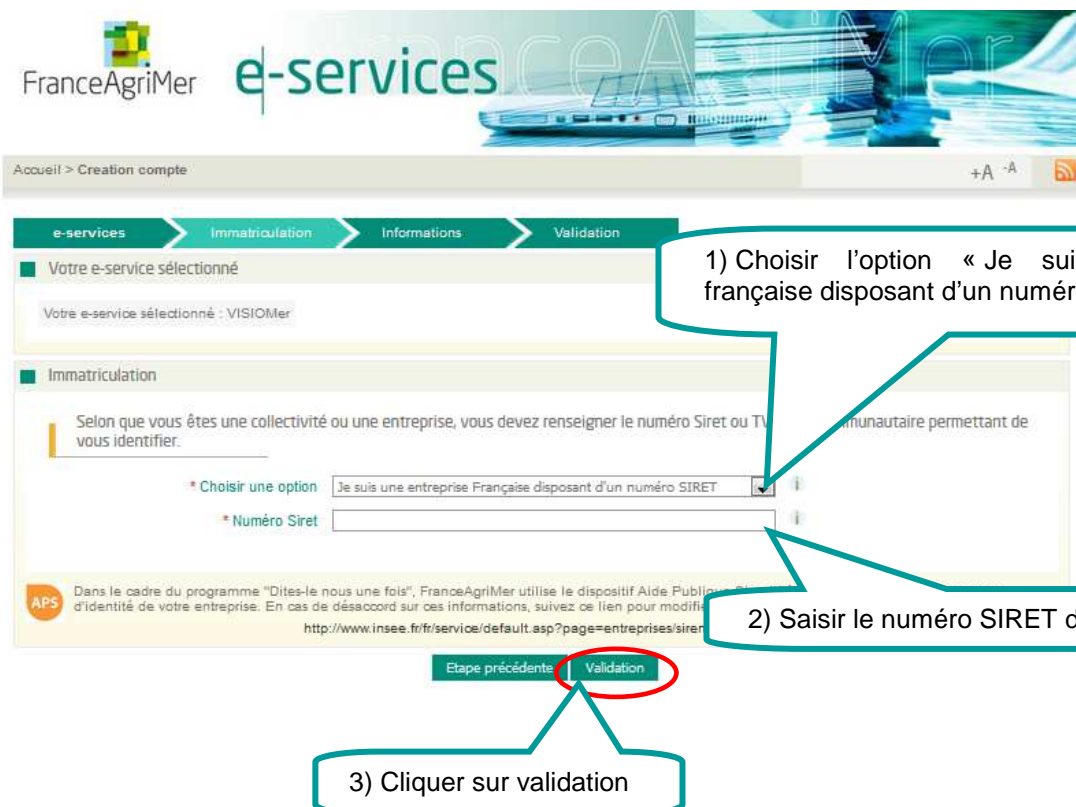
FranceAgriMer e-services

Accueil > Creation compte

+A -A

e-services Immatriculation Informations Validation

1) Choisir l'option « Je sui française disposant d'un numér

Votre e-service sélectionné

Votre e-service sélectionné : VISIOMer

Immatriculation

Selon que vous êtes une collectivité ou une entreprise, vous devez renseigner le numéro Siret ou TV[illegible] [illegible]munautaire permettant de vous identifier.

* Choisir une option Je suis une entreprise Française disposant d'un numéro SIRET

* Numéro Siret

APS

Dans le cadre du programme "Dites-le nous une fois", FranceAgriMer utilise le dispositif Aide Publique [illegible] d'identité de votre entreprise. En cas de désaccord sur ces informations, suivez ce lien pour modifi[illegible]

http://www.insee.fr/fr/service/default.asp?page=entreprises/siren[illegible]

2) Saisir le numéro SIRET d

Etape précédente Validation

3) Cliquer sur validation